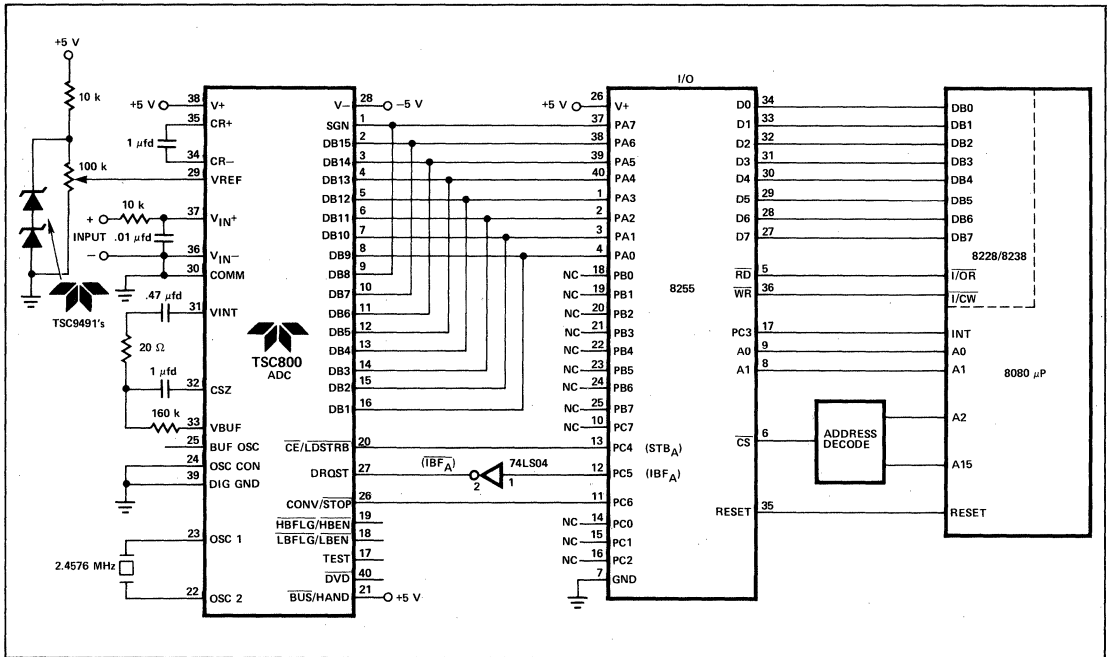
+5 V
10 k
100 k
TSC9491's
+ INPUT −
10 k
.01 μfd
1 μfd
.47 μfd
20 Ω
1 μfd
160 k
2.4576 MHz

+5 V 38 V+
35 CR+
34 CR−
29 VREF
37 $V_{IN}+$
36 $V_{IN}-$
30 COMM
31 VINT
32 CSZ
33 VBUF
25 BUF OSC
24 OSC CON
39 DIG GND
23 OSC 1
22 OSC 2

TSC800
ADC

V− 28 −5 V
SGN 1
DB15 2
DB14 3
DB13 4
DB12 5
DB11 6
DB10 7
DB9 8
DB8 9
DB7 10
DB6 11
DB5 12
DB4 13
DB3 14
DB2 15
DB1 16
$\overline{CE}/\overline{LDSTRB}$ 20
DRQST 27
CONV/$\overline{STOP}$ 26
$\overline{HBFLG}/\overline{HBEN}$ 19
$\overline{LBFLG}/\overline{LBEN}$ 18
TEST 17
$\overline{DVD}$ 40
$\overline{BUS}$/HAND 21 +5 V

$(\overline{IBF_A})$ 2 1 74LS04

I/O
+5 V 26 V+
37 PA7
38 PA6
39 PA5
40 PA4
1 PA3
2 PA2
3 PA1
4 PA0
NC 18 PB0
NC 19 PB1
NC 20 PB2
NC 21 PB3
NC 22 PB4
NC 23 PB5
NC 24 PB6
NC 25 PB7
NC 10 PC7
13 PC4 $(STB_A)$
12 PC5 $(IBF_A)$
11 PC6
NC 14 PC0
NC 15 PC1
NC 16 PC2
7 GND

8255

D0 34
D1 33
D2 32
D3 31
D4 30
D5 29
D6 28
D7 27
$\overline{RD}$ 5
$\overline{WR}$ 36
PC3 17
A0 9
A1 8
$\overline{CS}$ 6
RESET 35

ADDRESS DECODE

DB0
DB1
DB2
DB3
DB4
DB5
DB6
DB7
8228/8238
$\overline{I/OR}$
$\overline{I/CW}$
INT
A0
A1
A2
A15
RESET
8080 μP